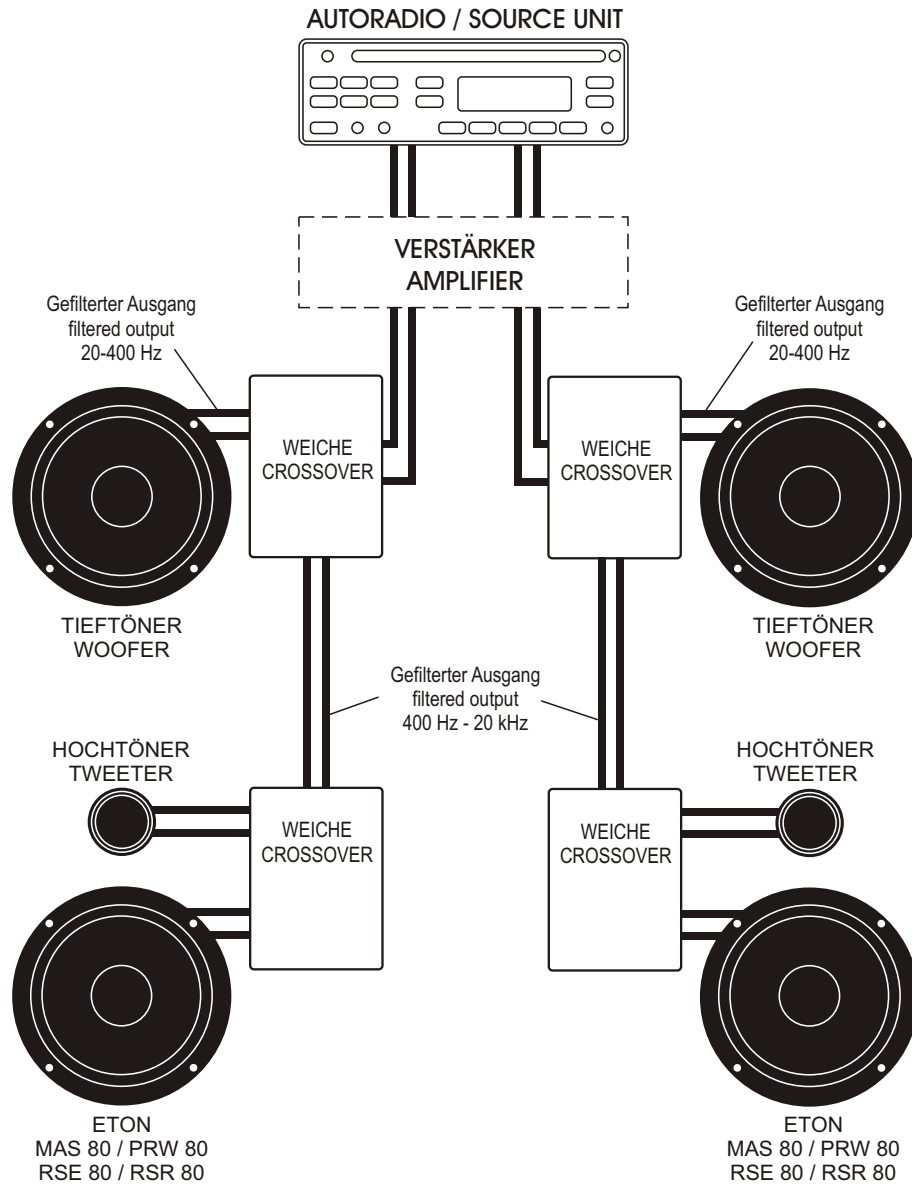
AUTORADIO / SOURCE UNIT

VERSTÄRKER
AMPLIFIER

Gefilterter Ausgang
filtered output
20-400 Hz

Gefilterter Ausgang
filtered output
20-400 Hz

WEICHE
CROSSOVER

WEICHE
CROSSOVER

TIEFTÖNER
WOOFER

TIEFTÖNER
WOOFER

Gefilterter Ausgang
filtered output
400 Hz - 20 kHz

HOCHTÖNER
TWEETER

HOCHTÖNER
TWEETER

WEICHE
CROSSOVER

WEICHE
CROSSOVER

ETON
MAS 80 / PRW 80
RSE 80 / RSR 80

ETON
MAS 80 / PRW 80
RSE 80 / RSR 80